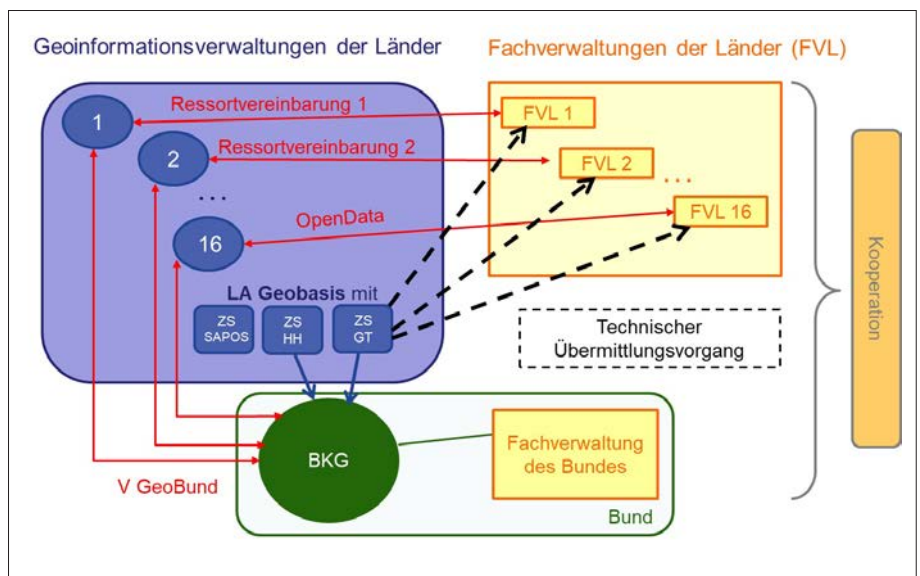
Geoinformationsverwaltungen der Länder

Fachverwaltungen der Länder (FVL)

1

Ressortvereinbarung 1

FVL 1

2

Ressortvereinbarung 2

FVL 2

...

...

OpenData

FVL 16

16

LA Geobasis mit

ZS SAPOS

ZS HH

ZS GT

Technischer Übermittlungsvorgang

Kooperation

BKG

Fachverwaltung des Bundes

V GeoBund

Bund